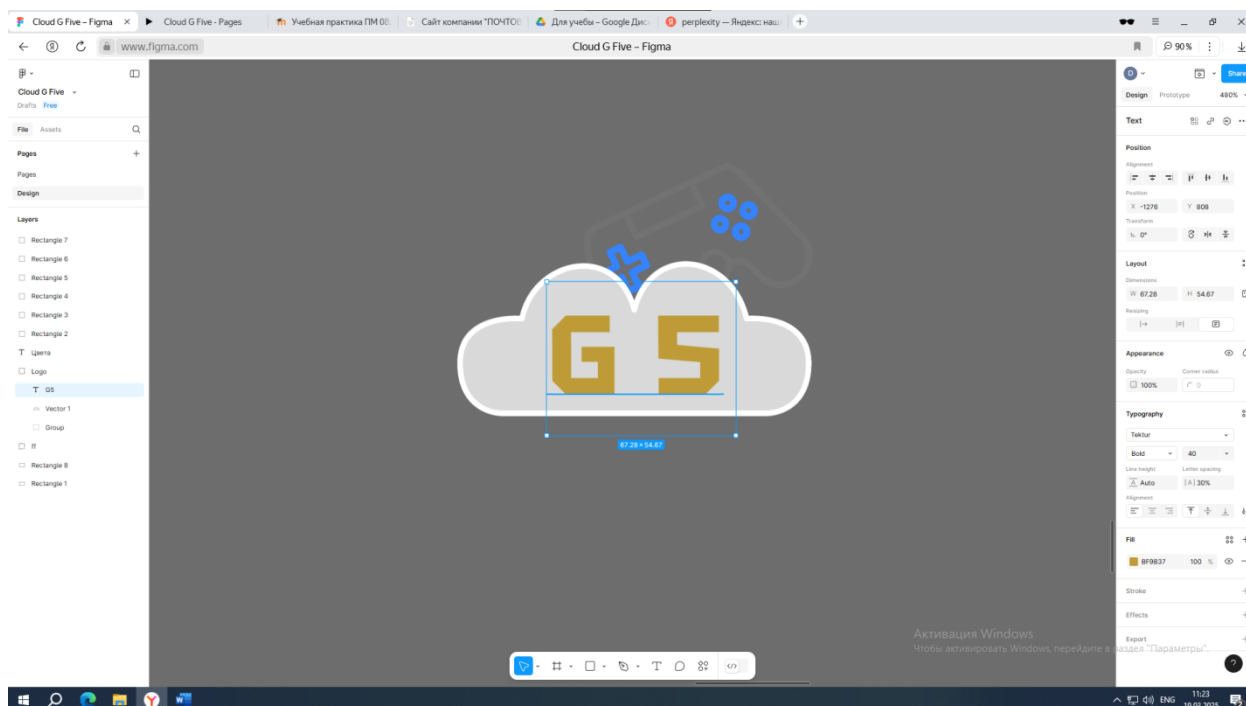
Cloud G Five – Figma × Cloud G Five - Pages Учебная практика ПМ 08 Сайт компании "ПОЧТОВ Для учебы – Google Дис perplexity — Яндекс: наш +

www.figma.com Cloud G Five – Figma 90%

Cloud G Five
Drafts Free

File Assets

Pages +
Pages
Design

Layers
Rectangle 7
Rectangle 6
Rectangle 5
Rectangle 4
Rectangle 3
Rectangle 2
T Цвета
Logo
T G5
Vector 1
Group
ff
Rectangle 8
Rectangle 1

G5

87.28 × 54.67

D Share
Design Prototype 480%

Text

Position
Alignment
Position
X -1276 Y 808
Transform
0°

Layout
Dimensions
W 67.28 H 54.67
Resizing

Appearance
Opacity Corner radius
100% 0

Typography
Tektur
Bold 40
Line height Letter spacing
Auto 30%
Alignment

Fill
BF9B37 100 %

Stroke

Effects

Export

Активация Windows
Чтобы активировать Windows, перейдите в раздел "Параметры".

ENG 11:23 10.02.2025